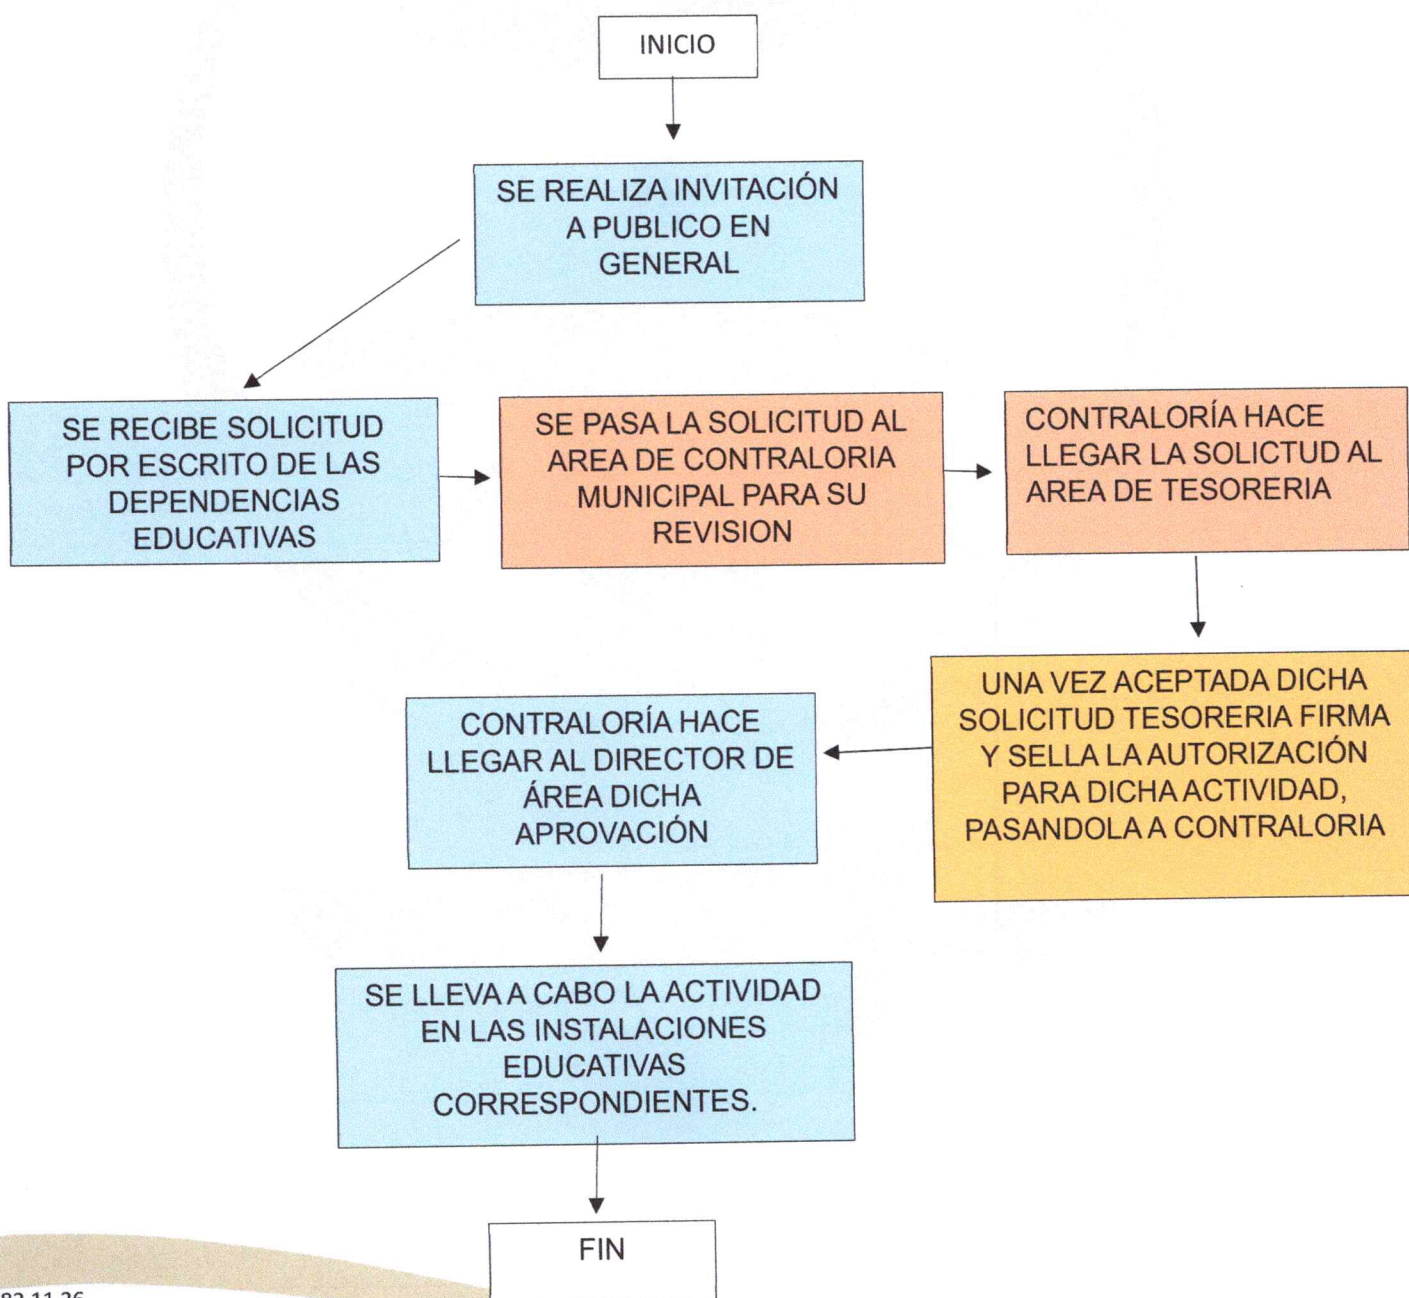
INICIO

SE REALIZA INVITACIÓN A PUBLICO EN GENERAL

SE RECIBE SOLICITUD POR ESCRITO DE LAS DEPENDENCIAS EDUCATIVAS

SE PASA LA SOLICITUD AL AREA DE CONTRALORIA MUNICIPAL PARA SU REVISION

CONTRALORÍA HACE LLEGAR LA SOLICTUD AL AREA DE TESORERIA

UNA VEZ ACEPTADA DICHA SOLICITUD TESORERIA FIRMA Y SELLA LA AUTORIZACIÓN PARA DICHA ACTIVIDAD, PASANDOLA A CONTRALORIA

CONTRALORÍA HACE LLEGAR AL DIRECTOR DE ÁREA DICHA APROVACIÓN

SE LLEVA A CABO LA ACTIVIDAD EN LAS INSTALACIONES EDUCATIVAS CORRESPONDIENTES.

FIN

82 11 26